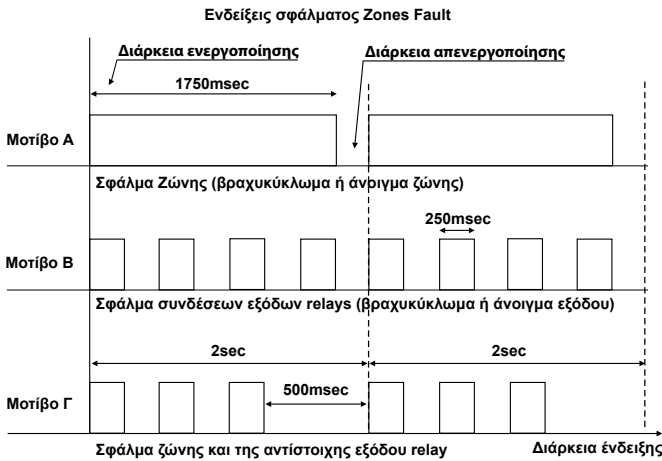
Ενδείξεις σφάλματος Zones Fault

Διάρκεια ενεργοποίησης

Διάρκεια απενεργοποίησης

1750msec

Μοτίβο Α

Σφάλμα Ζώνης (βραχυκύκλωμα ή άνοιγμα ζώνης)

250msec

Μοτίβο Β

Σφάλμα συνδέσεων εξόδων relays (βραχυκύκλωμα ή άνοιγμα εξόδου)

2sec

2sec

500msec

Μοτίβο Γ

Σφάλμα ζώνης και της αντίστοιχης εξόδου relay

Διάρκεια ένδειξης